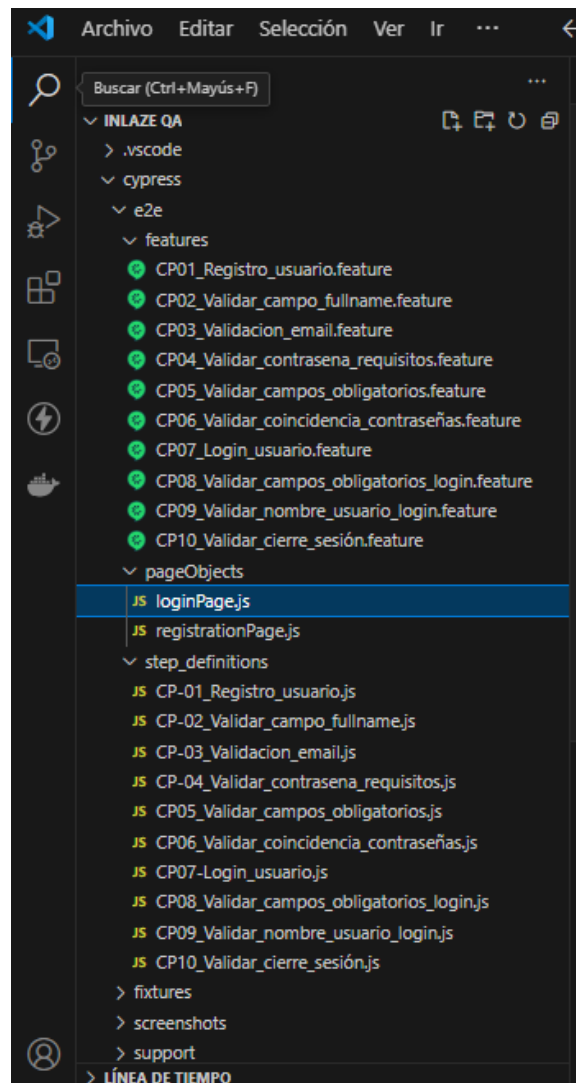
Archivo Editar Selección Ver Ir ···

Buscar (Ctrl+Mayús+F)

···

INLAZE QA

.vscode
cypress
e2e
features
CP01_Registro_usuario.feature
CP02_Validar_campo_fullname.feature
CP03_Validacion_email.feature
CP04_Validar_contrasena_requisitos.feature
CP05_Validar_campos_obligatorios.feature
CP06_Validar_coincidencia_contraseñas.feature
CP07_Login_usuario.feature
CP08_Validar_campos_obligatorios_login.feature
CP09_Validar_nombre_usuario_login.feature
CP10_Validar_cierre_sesión.feature
pageObjects
JS loginPage.js
JS registrationPage.js
step_definitions
JS CP-01_Registro_usuario.js
JS CP-02_Validar_campo_fullname.js
JS CP-03_Validacion_email.js
JS CP-04_Validar_contrasena_requisitos.js
JS CP05_Validar_campos_obligatorios.js
JS CP06_Validar_coincidencia_contraseñas.js
JS CP07-Login_usuario.js
JS CP08_Validar_campos_obligatorios_login.js
JS CP09_Validar_nombre_usuario_login.js
JS CP10_Validar_cierre_sesión.js
fixtures
screenshots
support
LÍNEA DE TIEMPO